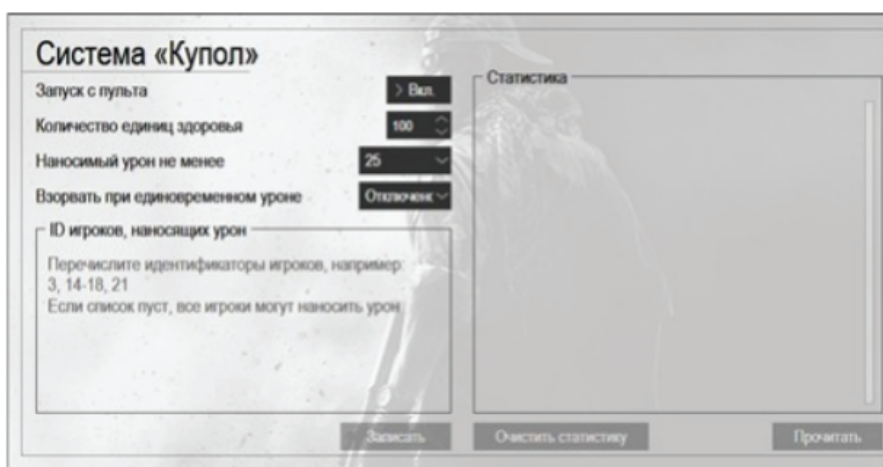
Система «Купол»

Запуск с пульта
> Вкл.

Количество единиц здоровья
100

Наносимый урон не менее
25

Взорвать при единовременном уроне
Отключен

ID игроков, наносящих урон

Перечислите идентификаторы игроков, например:
3, 14-18, 21
Если список пуст, все игроки могут наносить урон

Статистика

Записать

Очистить статистику

Прочитать